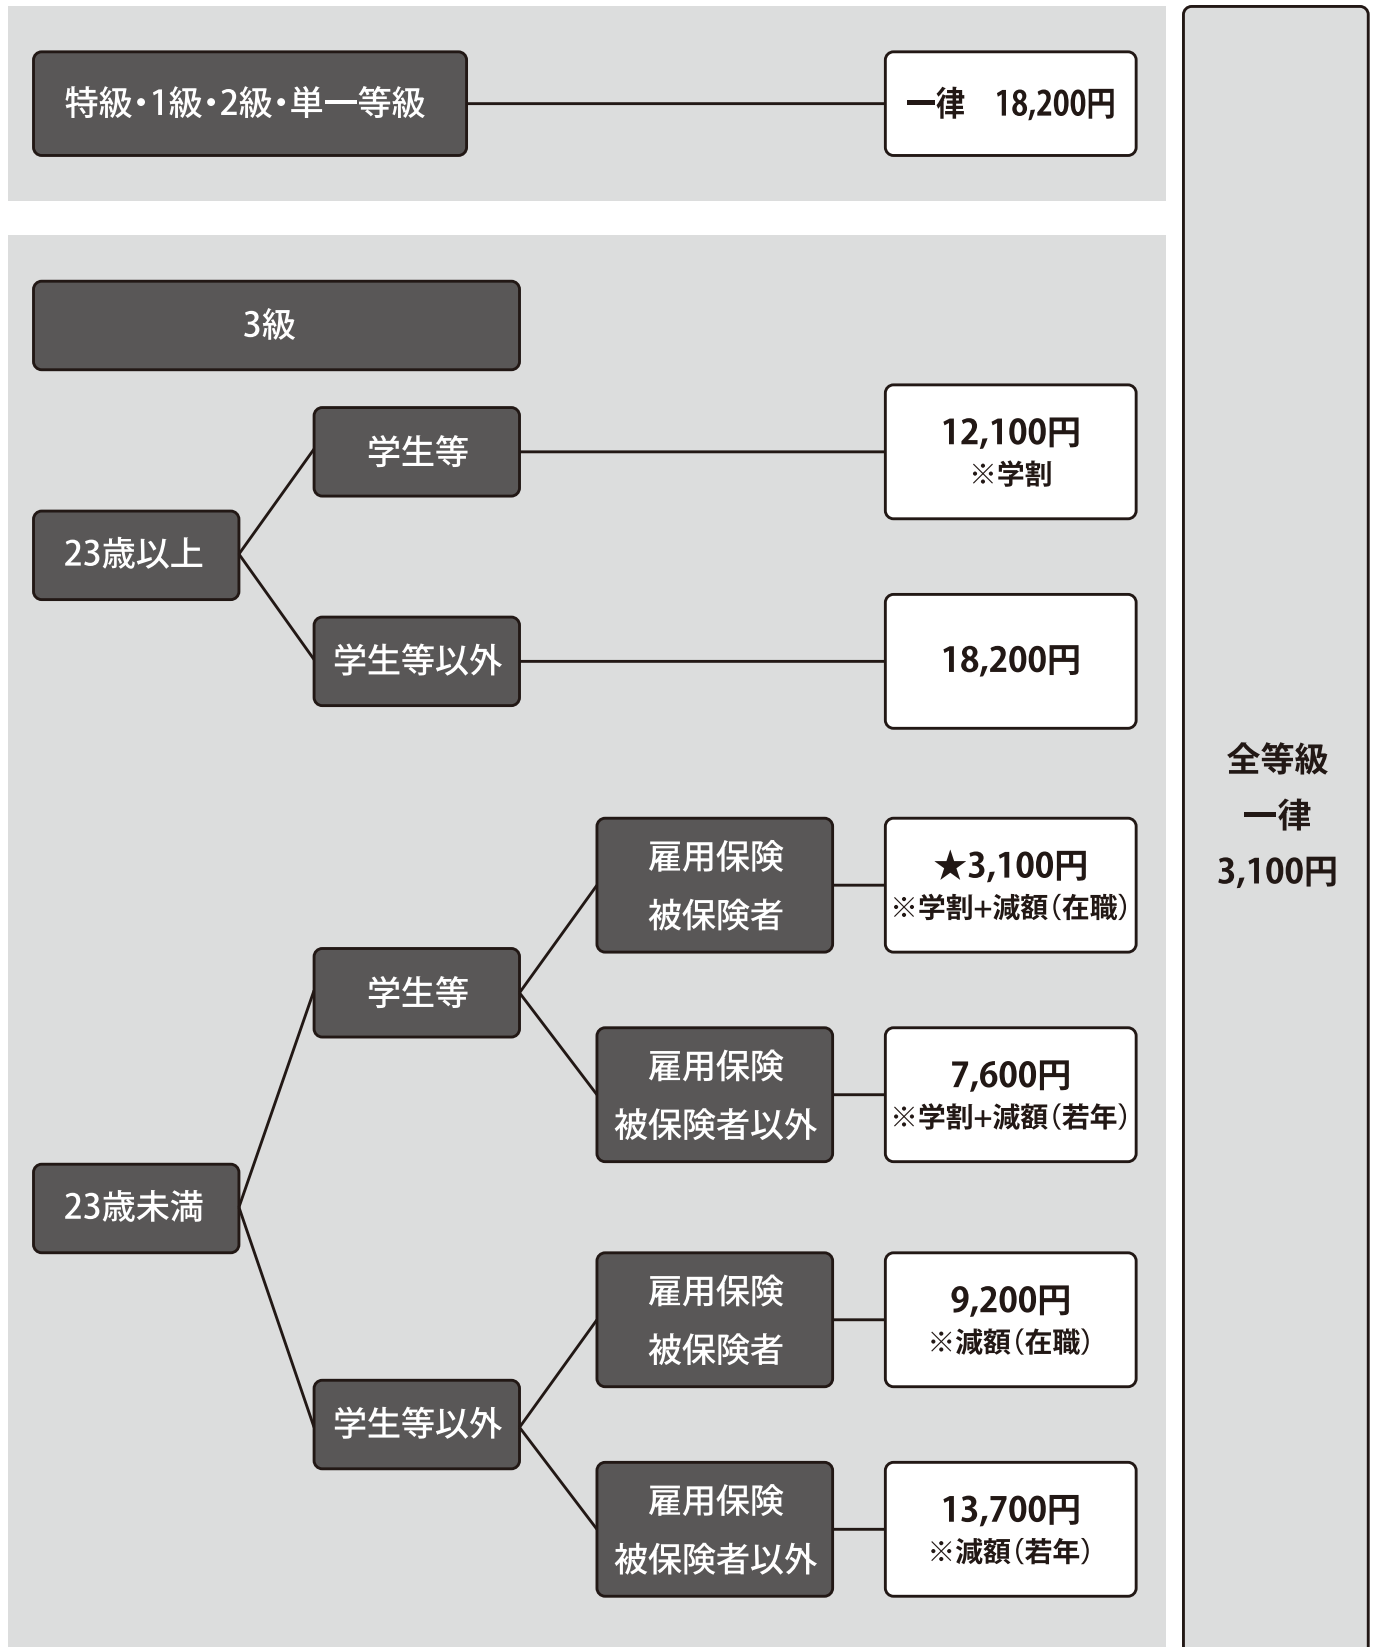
特級・1級・2級・単一等級

一律　18,200円

3級

23歳以上

学生等

12,100円
※学割

学生等以外

18,200円

23歳未満

学生等

雇用保険
被保険者

★3,100円
※学割+減額（在職）

雇用保険
被保険者以外

7,600円
※学割+減額（若年）

学生等以外

雇用保険
被保険者

9,200円
※減額（在職）

雇用保険
被保険者以外

13,700円
※減額（若年）

全等級
一律
3,100円